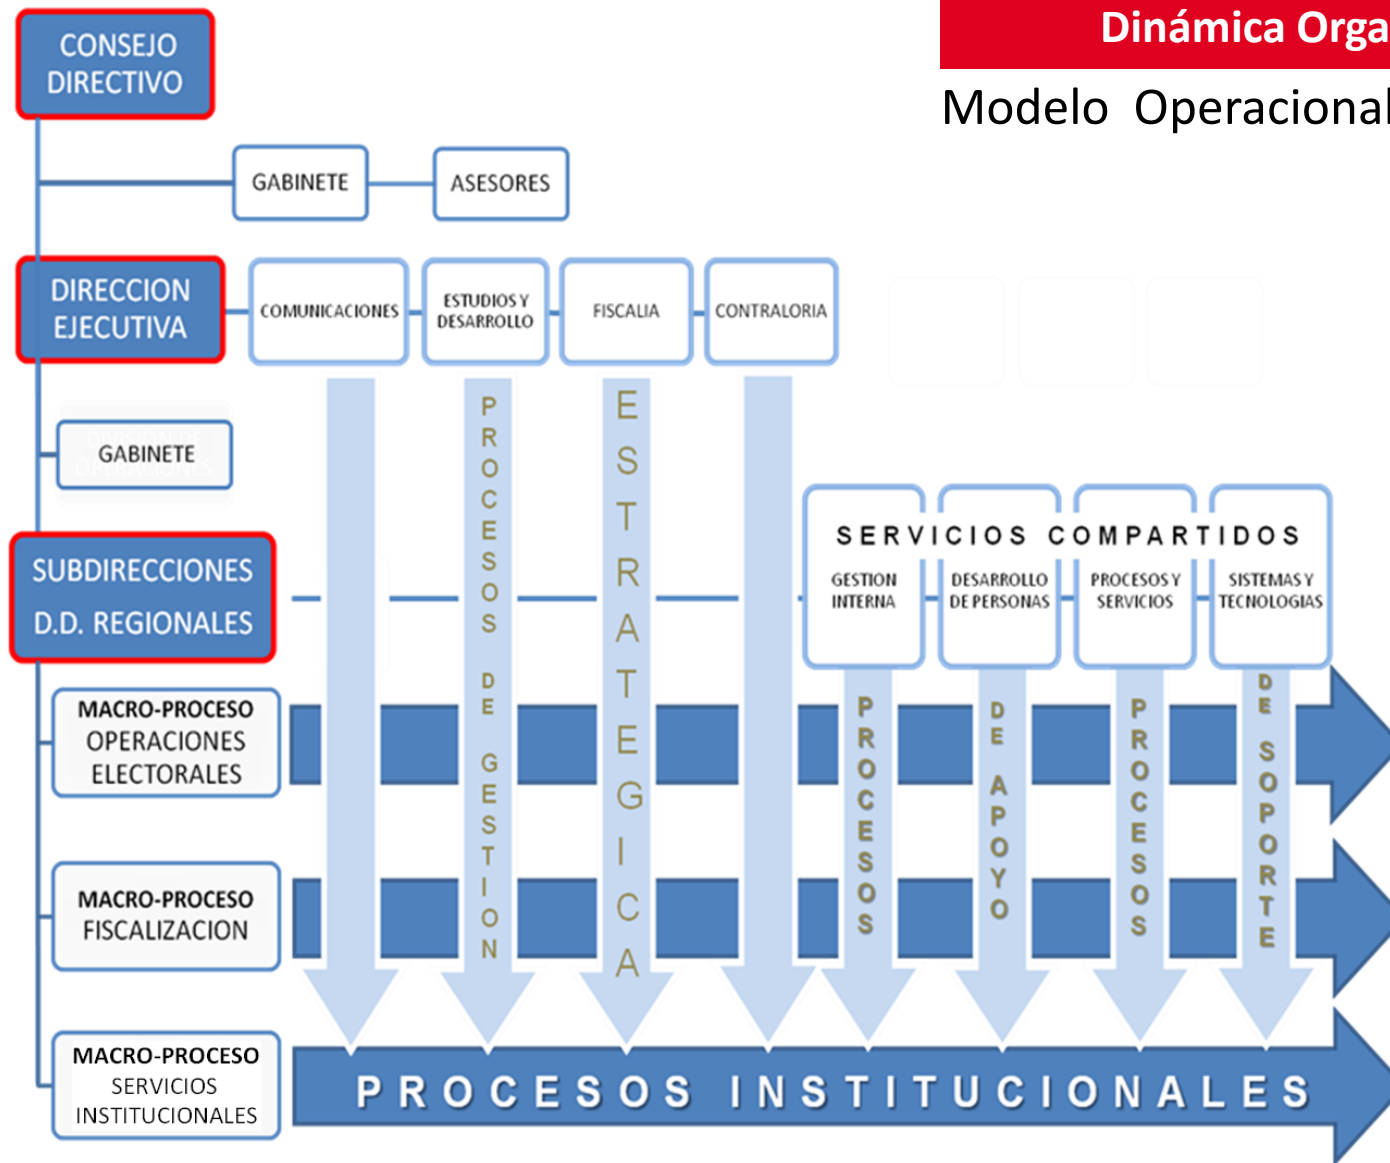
Dinámica Orga

Modelo Operacional

CONSEJO DIRECTIVO

GABINETE

ASESORES

DIRECCION EJECUTIVA

COMUNICACIONES

ESTUDIOS Y DESARROLLO

FISCALIA

CONTRALORIA

GABINETE

SUBDIRECCIONES D.D. REGIONALES

PROCESOS DE GESTION

ESTRATEGICA

SERVICIOS COMPARTIDOS

GESTION INTERNA

DESARROLLO DE PERSONAS

PROCESOS Y SERVICIOS

SISTEMAS Y TECNOLOGIAS

MACRO-PROCESO OPERACIONES ELECTORALES

PROCESOS

DE APOYO

PROCESOS

DE SOPORTE

MACRO-PROCESO FISCALIZACION

MACRO-PROCESO SERVICIOS INSTITUCIONALES

PROCESOS INSTITUCIONALES